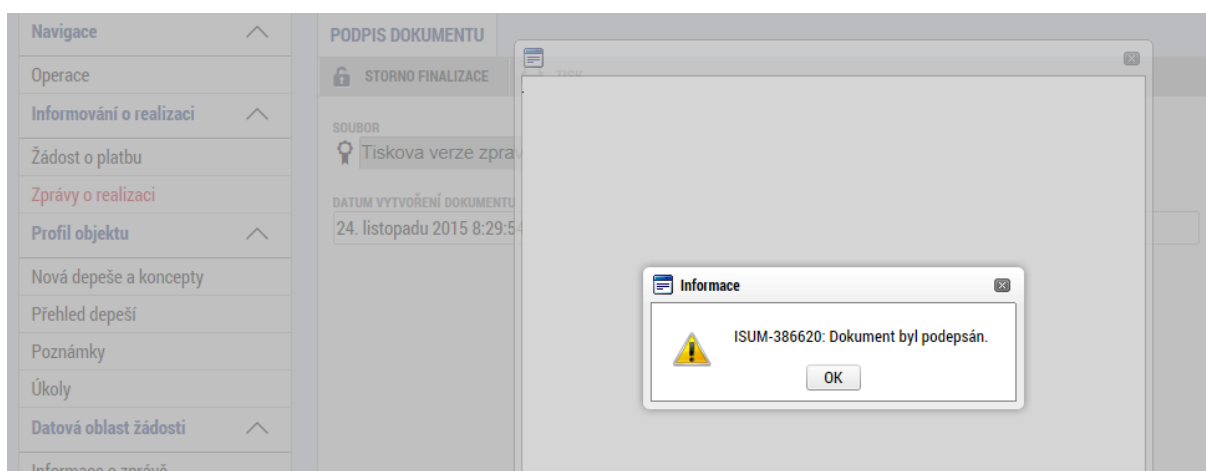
Navigace
Operace
Informování o realizaci
Žádost o platbu
Zprávy o realizaci
Profil objektu
Nová depeše a koncepty
Přehled depeší
Poznámky
Úkoly
Datová oblast žádosti
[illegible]

PODPIS DOKUMENTU
STORNO FINALIZACE
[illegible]
SOUBOR
Tiskova verze zpra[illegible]
DATUM VYTVOŘENÍ DOKUMENTU
24. listopadu 2015 8:29:5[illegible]

Informace
ISUM-386620: Dokument byl podepsán.
OK